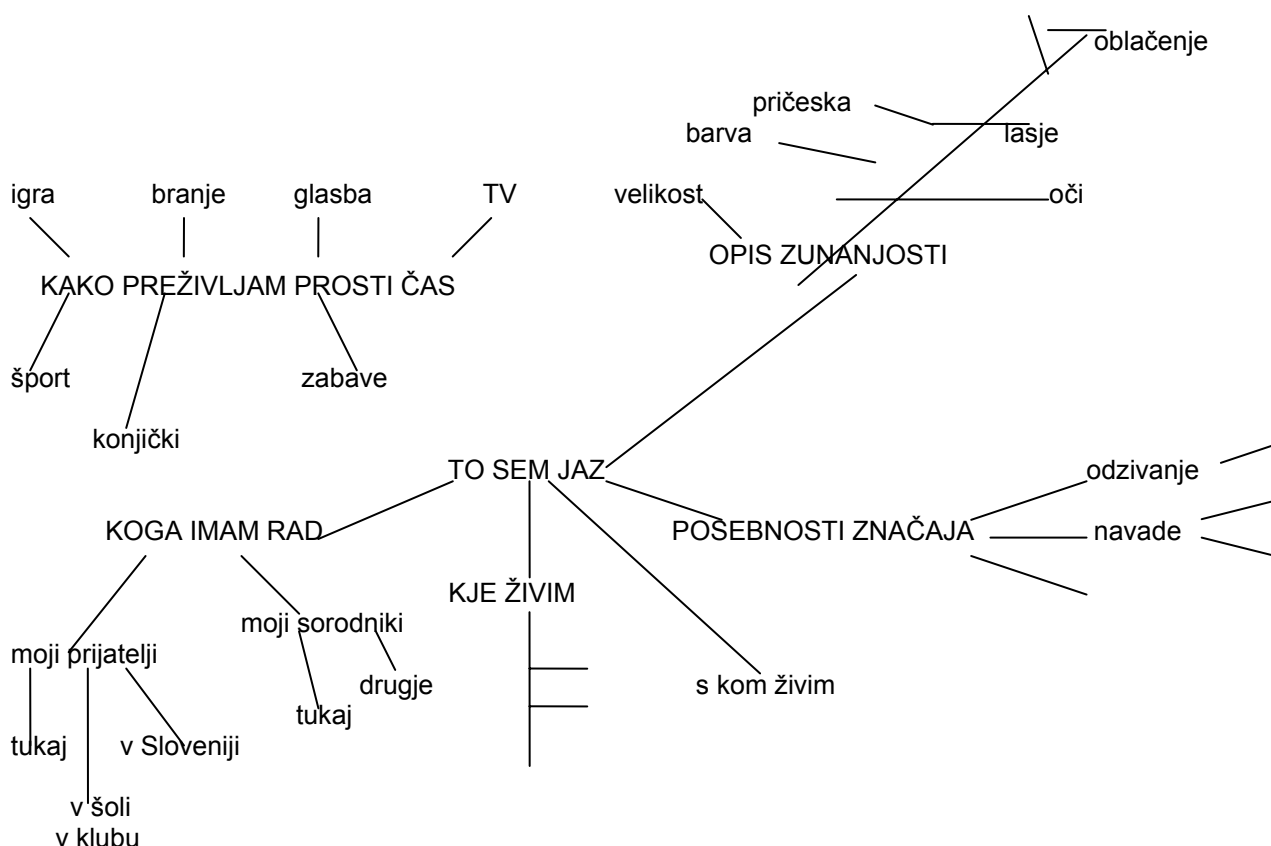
oblačenje

pričeska

barva

lasje

igra

branje

glasba

TV

velikost

oči

OPIS ZUNANJOSTI

KAKO PREŽIVLJAM PROSTI ČAS

šport

zabave

konjički

TO SEM JAZ

odzivanje

KOGA IMAM RAD

POSEBNOSTI ZNAČAJA

navade

KJE ŽIVIM

moji sorodniki

moji prijatelji

drugje

s kom živim

tukaj

tukaj

v Sloveniji

v šoli

v klubu